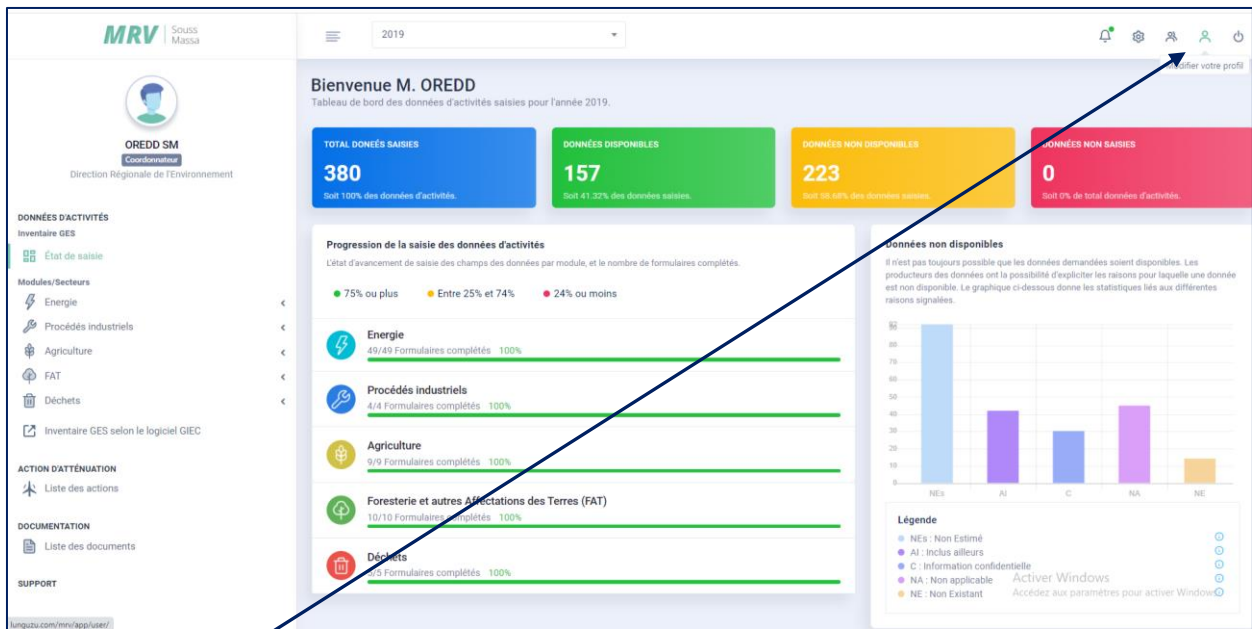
MRV Souss Massa

2019

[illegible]difier votre profil

OREDD SM
Coordonnateur
Direction Régionale de l'Environnement

DONNÉES D'ACTIVITÉS
Inventaire GES
État de saisie
Modules/Secteurs
Energie
Procédés industriels
Agriculture
FAT
Déchets
Inventaire GES selon le logiciel GIEC

ACTION D'ATTÉNUATION
Liste des actions

DOCUMENTATION
Liste des documents

SUPPORT

lunguzu.com/mrv/app/user/

Bienvenue M. OREDD
Tableau de bord des données d'activités saisies pour l'année 2019.

TOTAL DONEÉS SAISIES
380
Soit 100% des données d'activités.

DONNÉES DISPONIBLES
157
Soit 41.32% des données saisies.

DONNÉES NON DISPONIBLES
223
Soit 58.68% des données saisies.

DONNÉES NON SAISIES
0
Soit 0% de total données d'activités.

Progression de la saisie des données d'activités
L'état d'avancement de saisie des champs des données par module, et le nombre de formulaires complétés.

75% ou plus
Entre 25% et 74%
24% ou moins

Energie
49/49 Formulaires complétés 100%

Procédés industriels
4/4 Formulaires complétés 100%

Agriculture
9/9 Formulaires complétés 100%

Foresterie et autres Affectations des Terres (FAT)
10/10 Formulaires complétés 100%

Déchets
5/5 Formulaires complétés 100%

Données non disponibles
Il n'est pas toujours possible que les données demandées soient disponibles. Les producteurs des données ont la possibilité d'expliciter les raisons pour laquelle une donnée est non disponible. Le graphique ci-dessous donne les statistiques liés aux différentes raisons signalées.

90
80
70
60
50
40
30
20
10
0
NEs
AI
C
NA
NE

Légende
NEs : Non Estimé
AI : Inclus ailleurs
C : Information confidentielle
NA : Non applicable
NE : Non Existant

Activer Windows
Accédez aux paramètres pour activer Windows.